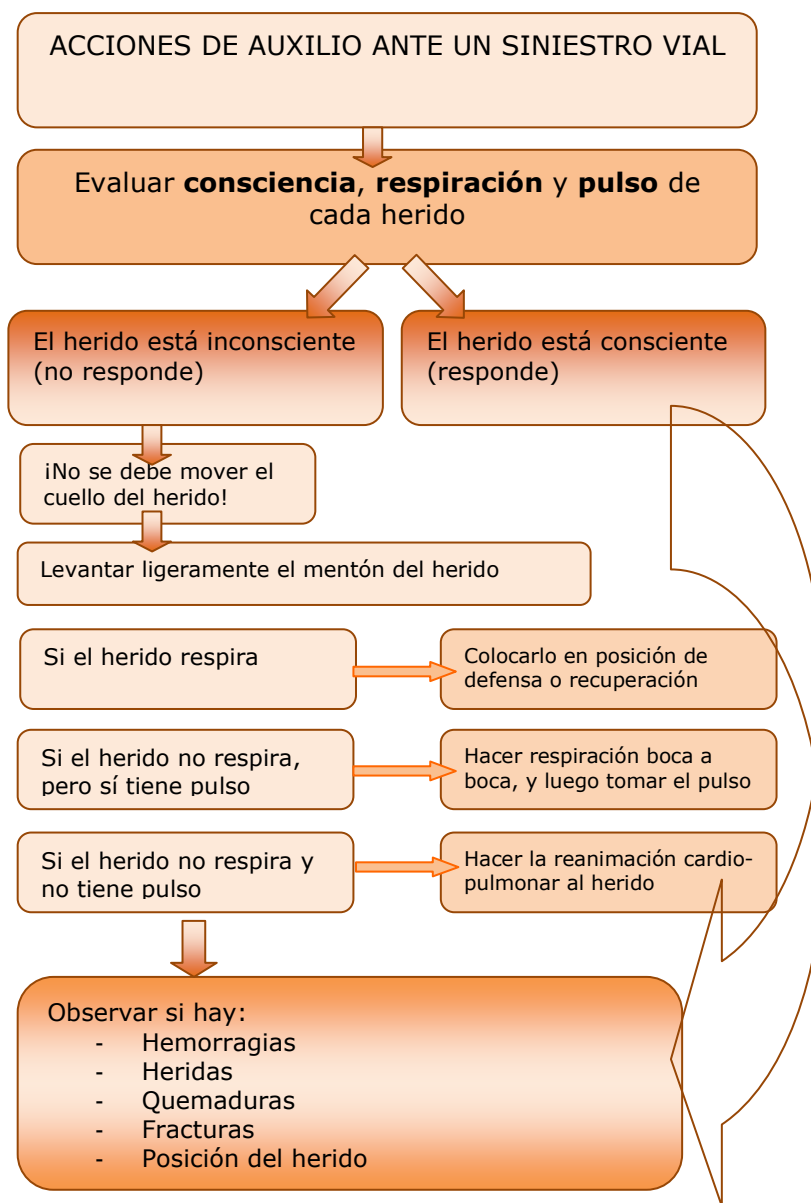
ACCIONES DE AUXILIO ANTE UN SINIESTRO VIAL

Evaluar **consciencia**, **respiración** y **pulso** de cada herido

El herido está inconsciente (no responde)

El herido está consciente (responde)

¡No se debe mover el cuello del herido!

Levantar ligeramente el mentón del herido

Si el herido respira

Colocarlo en posición de defensa o recuperación

Si el herido no respira, pero sí tiene pulso

Hacer respiración boca a boca, y luego tomar el pulso

Si el herido no respira y no tiene pulso

Hacer la reanimación cardiopulmonar al herido

Observar si hay:
- Hemorragias
- Heridas
- Quemaduras
- Fracturas
- Posición del herido